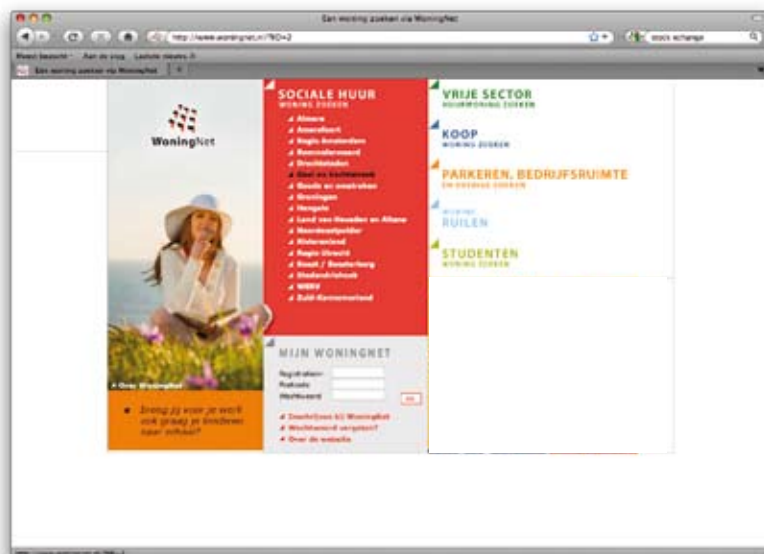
Een woning zoeken via WoningNet

http://www.woningnet.nl/?BD=2

stock echange

Meest bezocht Aan de slag Laatste nieuws

Een woning zoeken via WoningNet

WoningNet

SOCIALE HUUR
WONING ZOEKEN

Almere
Amersfoort
Regio Amsterdam
Barneveld
Drechtsteden
Gooi en Vechtstreek
Gouda en omstreken
Groningen
Hengelo
Land van Heusden en Altena
Noordoostpolder
Rivierenland
Regio Utrecht
Groot / Breukelen
Stedendriehoek
WBRV
Zuid-Kennemerland

VRIJE SECTOR
HUURWONING ZOEKEN

KOOP
WONING ZOEKEN

PARKEREN, BEDRIJFSRUIMTE
EN OVERIGE ZOEKEN

WONING
RUILEN

STUDENTEN
WONING ZOEKEN

Over WoningNet

Breng jij voor je werk ook graag je kinderen naar school?

MIJN WONINGNET

Registratienr.
Postcode
Wachtwoord

Inschrijven bij WoningNet
Wachtwoord vergeten?
Over de website